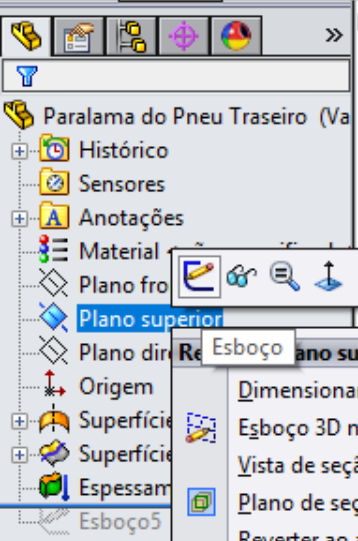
»

Paralama do Pneu Traseiro (Va

Histórico

Sensores

Anotações

Material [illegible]

Plano fro

Plano superior

Plano dire

Origem

Superfície

Superfície

Espessam

Esboço5

Esboço

Re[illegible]ano su

Dimensionar

Esboço 3D n

Vista de seçã

Plano de seç

Reverter ao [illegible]